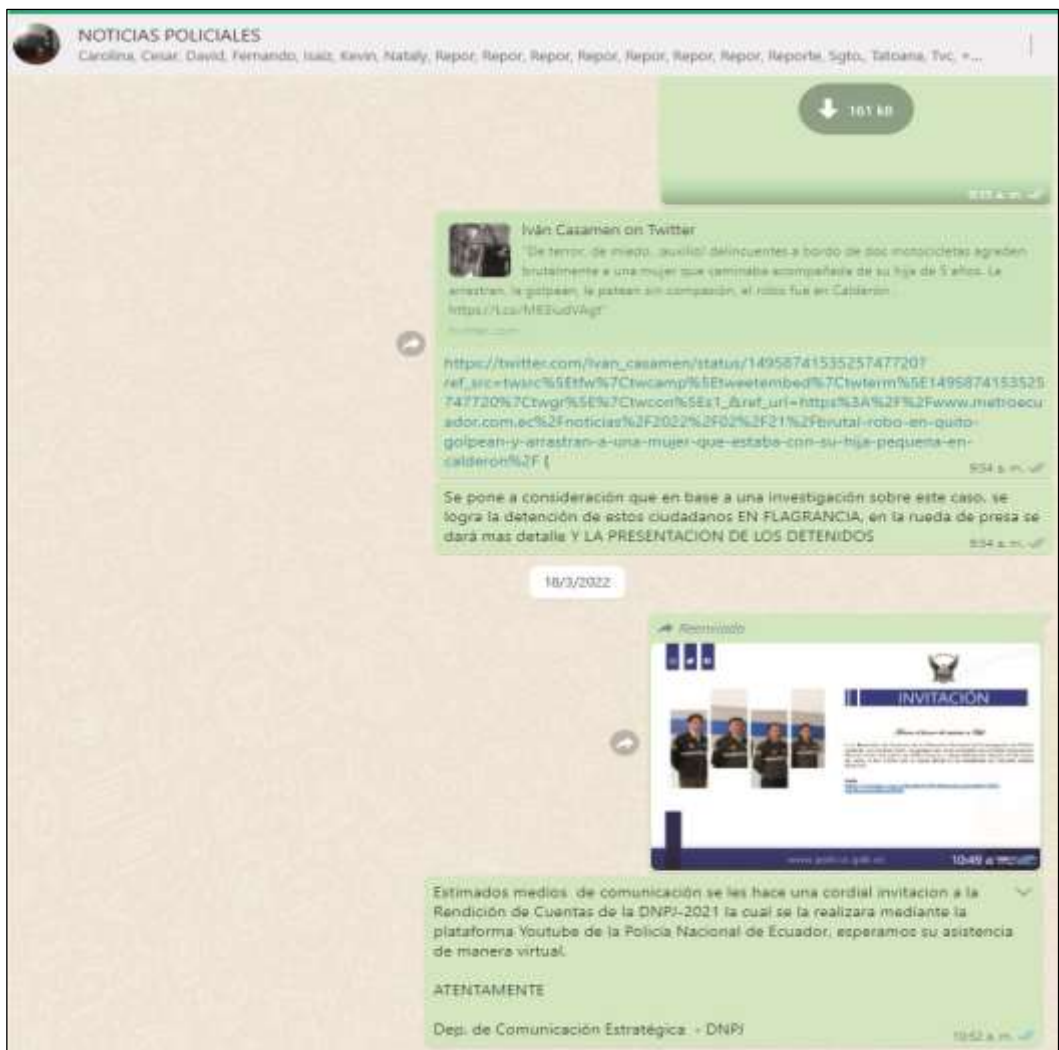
NOTICIAS POLICIALES
Carolina, Cesar, David, Fernando, Isaiz, Kevin, Nataly, Repor, Repor, Repor, Repor, Repor, Repor, Repor, Reporte, Sgto., Taltoana, Tvc, +...

161 kB

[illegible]

Iván Casamen on Twitter
"De terror, de miedo, ¡auxilio! delincuentes a bordo de dos motocicletas agreden brutalmente a una mujer que caminaba acompañada de su hija de 5 años. Le arrastran, la golpean, la patean sin compasión, el robo fue en Calderón. https://t.co/MEEudVAgt"
twitter.com

https://twitter.com/ivan_casamen/status/1495874153525747720?ref_src=twsrc%5Etfw%7Ctwcamp%5Etweetembed%7Ctwterm%5E1495874153525747720%7Ctwgr%5E%7Ctwcon%5Es1_&ref_url=https%3A%2F%2Fwww.metroecuador.com.ec%2Fnoticias%2F2022%2F02%2F21%2Fbrutal-robo-en-quito-golpean-y-arrastran-a-una-mujer-que-estaba-con-su-hija-pequena-en-calderon%2F {
9:54 a. m.

Se pone a consideración que en base a una investigación sobre este caso, se logra la detención de estos ciudadanos EN FLAGRANCIA, en la rueda de presa se dará mas detalle Y LA PRESENTACION DE LOS DETENIDOS
9:54 a. m.

18/3/2022

Reenviado
INVITACIÓN
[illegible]
www.policia.gob.ec
10:49 a. m.

Estimados medios de comunicación se les hace una cordial invitacion a la Rendición de Cuentas de la DNPJ-2021 la cual se la realizara mediante la plataforma Youtube de la Policía Nacional de Ecuador, esperamos su asistencia de manera virtual.

ATENTAMENTE

Dep. de Comunicación Estratégica - DNPJ
10:52 a. m.